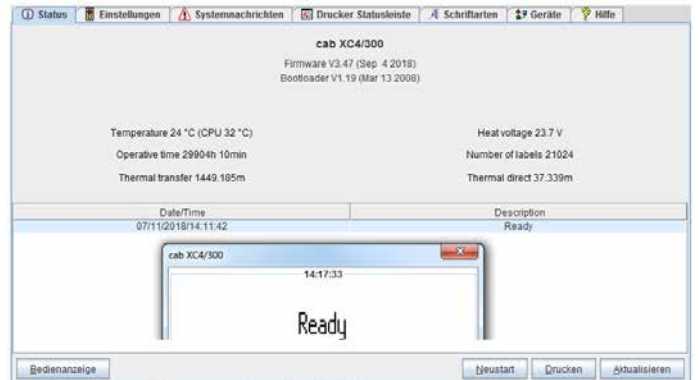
Status | Einstellungen | Systemnachrichten | Drucker Statusleiste | Schriftarten | Geräte | Hilfe

cab XC4/300

Firmware V3.47 (Sep 4 2018)
Bootloader V1.19 (Mar 13 2008)

Temperature 24 °C (CPU 32 °C)

Heat voltage 23.7 V

Operative time 29904h 10min

Number of labels 21024

Thermal transfer 1449.185m

Thermal direct 37.339m

| Date/Time | Description |
|---|---|
| 07/11/2018/14:11:42 | Ready |

cab XC4/300

14:17:33

Ready

Bedienanzeige

Neustart

Drucken

Aktualisieren